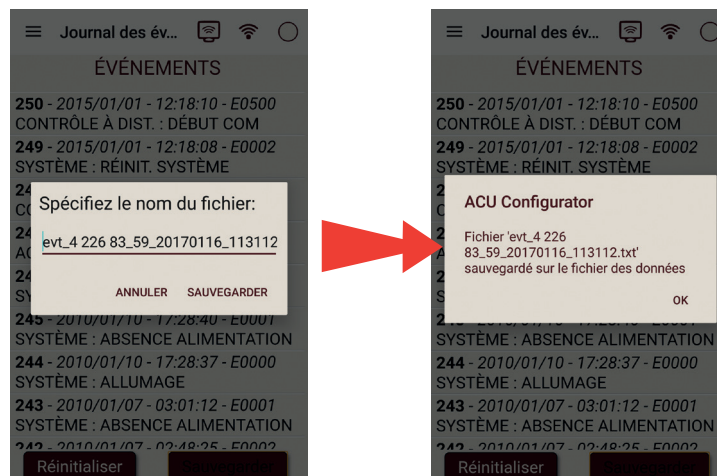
Journal des év...

ÉVÉNEMENTS

**250** - *2015/01/01 - 12:18:10 - E0500*
CONTRÔLE À DIST. : DÉBUT COM

**249** - *2015/01/01 - 12:18:08 - E0002*
SYSTÈME : RÉINIT. SYSTÈME

24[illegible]
CO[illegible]

24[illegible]
AC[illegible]

24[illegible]
SY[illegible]

Spécifiez le nom du fichier:

evt_4 226 83_59_20170116_113112

ANNULER SAUVEGARDER

**245** - *2010/01/10 - 17:28:40 - E0001*
SYSTÈME : ABSENCE ALIMENTATION

**244** - *2010/01/10 - 17:28:37 - E0000*
SYSTÈME : ALLUMAGE

**243** - *2010/01/07 - 03:01:12 - E0001*
SYSTÈME : ABSENCE ALIMENTATION

**242** - *2010/01/07 - 02:48:25 - E0002*

Réinitialiser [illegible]

Journal des év...

ÉVÉNEMENTS

**250** - *2015/01/01 - 12:18:10 - E0500*
CONTRÔLE À DIST. : DÉBUT COM

**249** - *2015/01/01 - 12:18:08 - E0002*
SYSTÈME : RÉINIT. SYSTÈME

ACU Configurator

Fichier 'evt_4 226 83_59_20170116_113112.txt' sauvegardé sur le fichier des données

OK

SYSTÈME : ABSENCE ALIMENTATION

**244** - *2010/01/10 - 17:28:37 - E0000*
SYSTÈME : ALLUMAGE

**243** - *2010/01/07 - 03:01:12 - E0001*
SYSTÈME : ABSENCE ALIMENTATION

**242** - *2010/01/07 - 02:48:25 - E0002*

Réinitialiser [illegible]